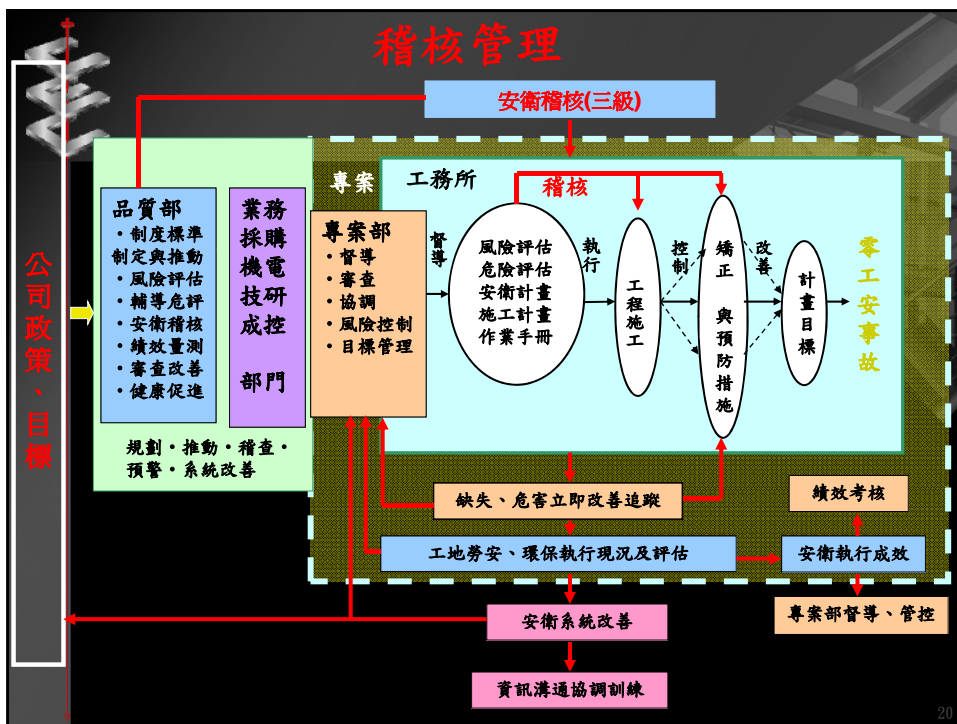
稽核管理

安衛稽核(三級)

公司政策、目標

品質部
・制度標準制定與推動
・風險評估
・輔導危評
・安衛稽核
・績效量測
・審查改善
・健康促進

業務採購機電技研成控

部門

規劃・推動・稽查・預警・系統改善

專案

工務所

稽核

專案部
・督導
・審查
・協調
・風險控制
・目標管理

督導

風險評估
危險評估
安衛計畫
施工計畫
作業手冊

執行

工程施工

控制

矯正與預防措施

改善

計畫目標

零工安事故

缺失、危害立即改善追蹤

工地勞安、環保執行現況及評估

績效考核

安衛執行成效

專案部督導、管控

安衛系統改善

資訊溝通協調訓練

20